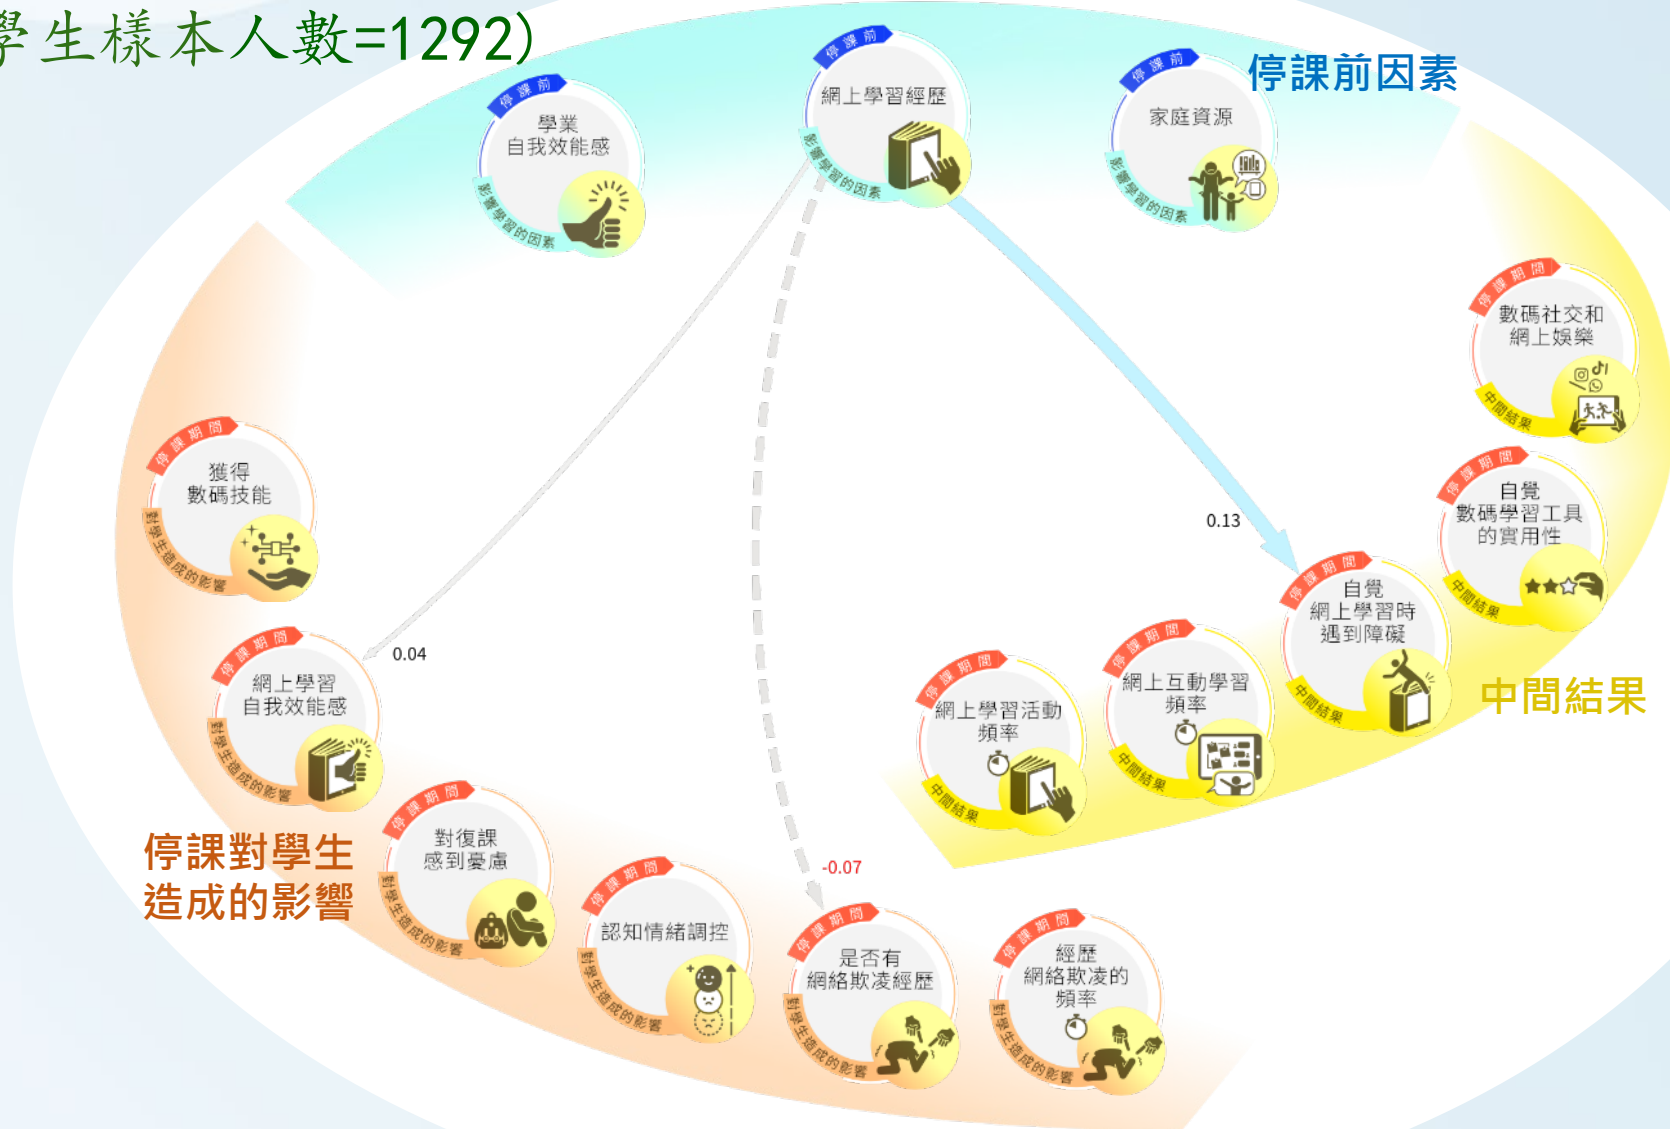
學生樣本人數=1292)

停課前
學業
自我效能感
影響學習的因素

停課前
網上學習經歷
影響學習的因素

停課前
家庭資源
影響學習的因素

停課前因素

停課期間
數碼社交和
網上娛樂
中間結果

停課期間
自覺
數碼學習工具
的實用性
中間結果

停課期間
獲得
數碼技能
對學生造成的影響

0.13

停課期間
自覺
網上學習時
遇到障礙
中間結果

中間結果

停課期間
網上學習
自我效能感
對學生造成的影響

0.04

停課期間
網上互動學習
頻率
中間結果

停課期間
網上學習活動
頻率
中間結果

停課期間
對復課
感到憂慮
對學生造成的影響

停課對學生
造成的影響

-0.07

停課期間
認知情緒調控
對學生造成的影響

停課期間
是否有
網絡欺凌經歷
對學生造成的影響

停課期間
經歷
網絡欺凌的
頻率
對學生造成的影響